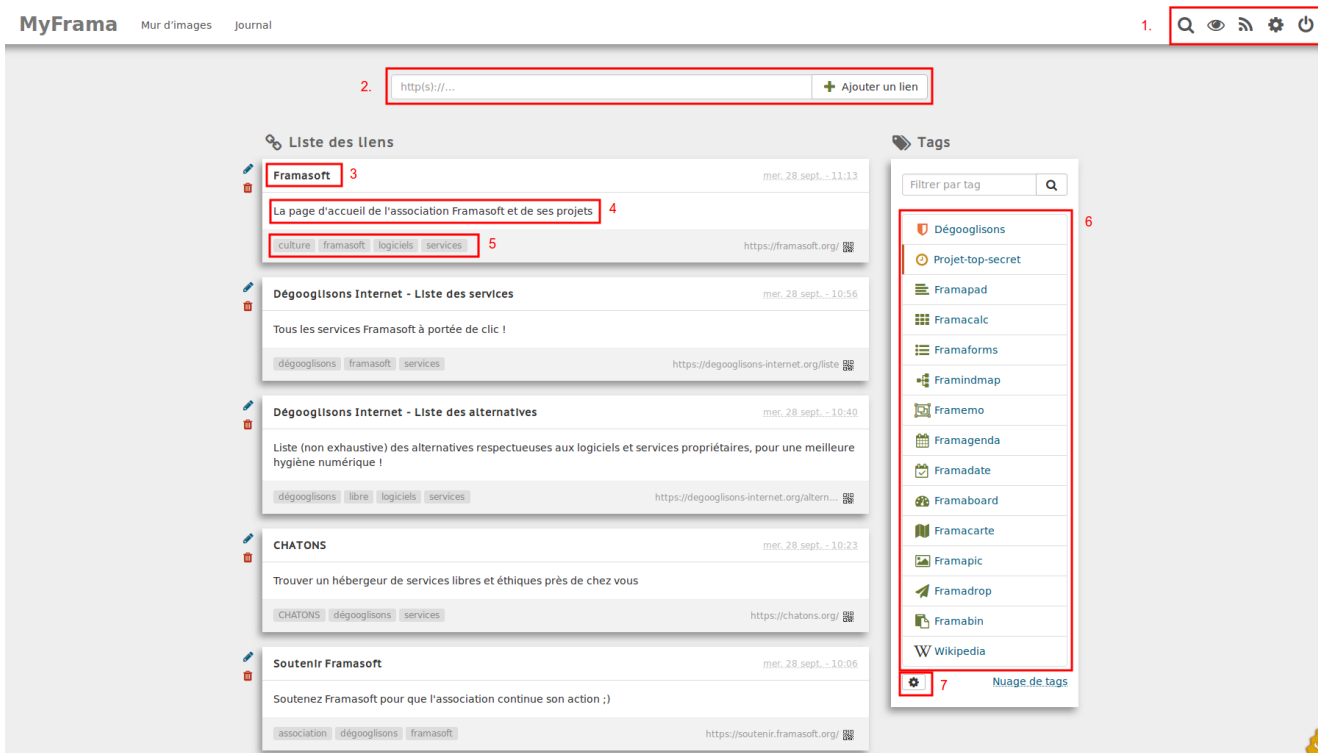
MyFrama Mur d'images Journal

1.

2. http(s)://... Ajouter un lien

Liste des liens

Framasoft 3
mer. 28 sept. - 11:13
La page d'accueil de l'association Framasoft et de ses projets 4
culture framasoft logiciels services 5
https://framasoft.org/

Dégooglisons Internet - Liste des services
mer. 28 sept. - 10:56
Tous les services Framasoft à portée de clic !
dégooglisons framasoft services
https://degooglisons-internet.org/liste

Dégooglisons Internet - Liste des alternatives
mer. 28 sept. - 10:40
Liste (non exhaustive) des alternatives respectueuses aux logiciels et services propriétaires, pour une meilleure hygiène numérique !
dégooglisons libre logiciels services
https://degooglisons-internet.org/altern...

CHATONS
mer. 28 sept. - 10:23
Trouver un hébergeur de services libres et éthiques près de chez vous
CHATONS dégooglisons services
https://chatons.org/

Soutenir Framasoft
mer. 28 sept. - 10:06
Soutenez Framasoft pour que l'association continue son action ;)
association dégooglisons framasoft
https://soutenir.framasoft.org/

Tags
Filtrer par tag
6
Dégooglisons
Projet-top-secret
Framapad
Framacalc
Framaforms
Framindmap
Framemo
Framagenda
Framadate
Framaboard
Framacarte
Framapic
Framadrop
Framabin
Wikipedia
7 Nuage de tags